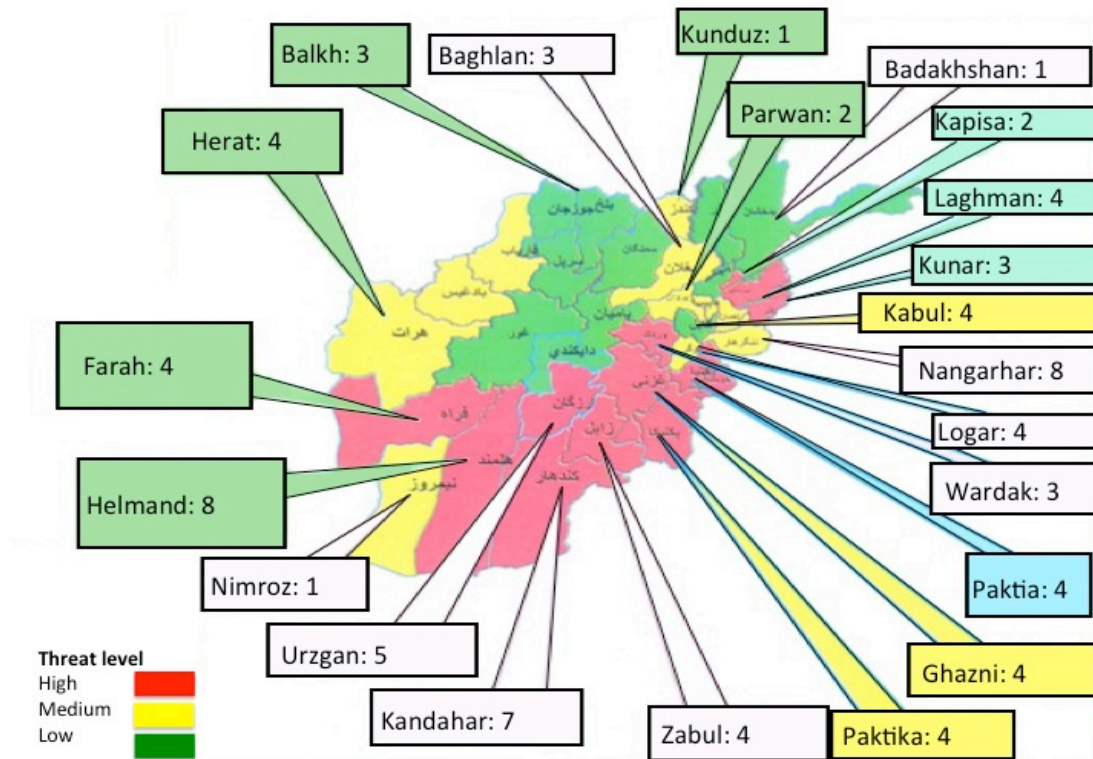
Balkh: 3
Baghlan: 3
Kunduz: 1
Badakhshan: 1
Parwan: 2
Kapisa: 2
Herat: 4
Laghman: 4
Kunar: 3
Kabul: 4
Farah: 4
Nangarhar: 8
Logar: 4
Wardak: 3
Helmand: 8
Paktia: 4
Nimroz: 1
Urzgan: 5
Ghazni: 4
Kandahar: 7
Zabul: 4
Paktika: 4

Threat level
High
Medium
Low

بلخ
جوزجان
فاریاب
سرپل
سمنگان
بغلان
کندز
بدخشان
بادغیس
هرات
غور
بامیان
دایکندی
فراه
ارزگان
غزنی
زابل
هلمند
نیمروز
کندهار
پکتیکا
وردک
ننگرهار